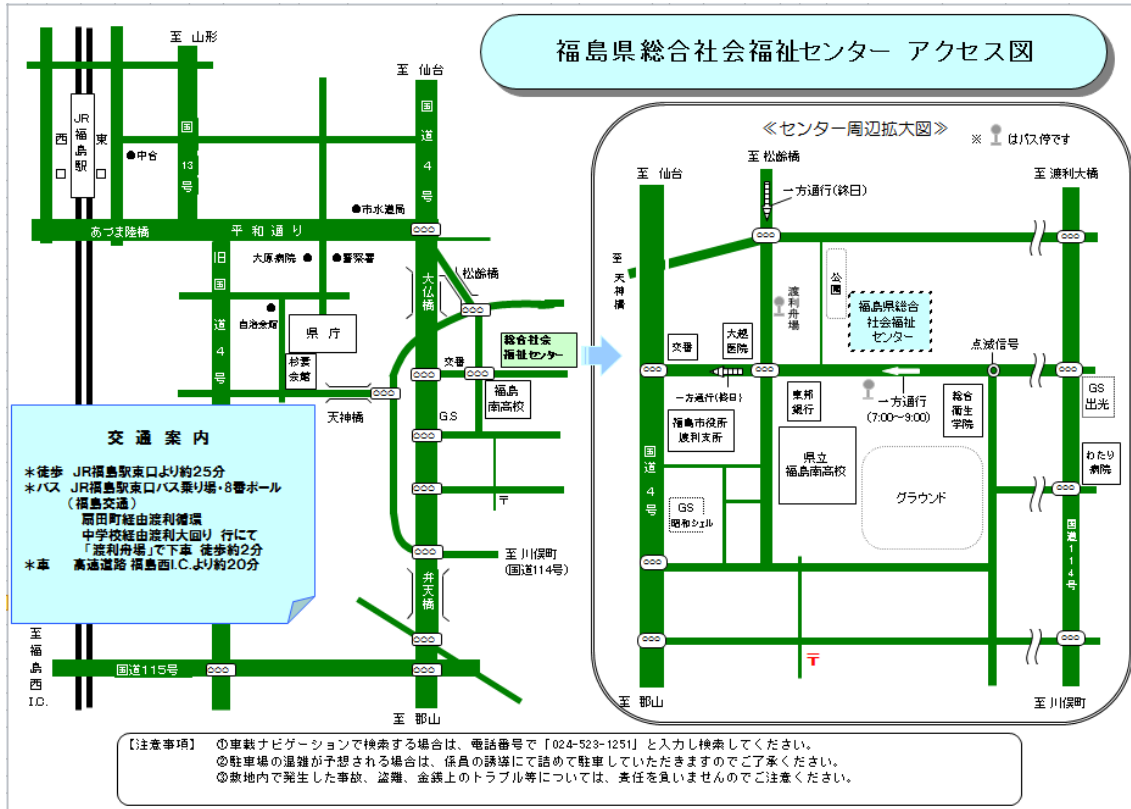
福島県総合社会福祉センター アクセス図

至 山形

JR福島駅

西口

東口

●中合

国道13号

至 仙台

国道4号

●市水道局

あづま陸橋

平和通り

旧国道4号

大原病院 ●

●警察署

●自治会館

県庁

杉妻会館

大仏橋

松齢橋

総合社会福祉センター

交番

福島南高校

天神橋

G.S

〒

至 川俣町（国道114号）

弁天橋

至福島西I.C.

国道115号

至 郡山

交通案内

＊徒歩 JR福島駅東口より約25分
＊バス JR福島駅東口バス乗り場・8番ポール（福島交通）
扇田町経由渡利循環
中学校経由渡利大回り 行にて
「渡利舟場」で下車 徒歩約2分
＊車 高速道路 福島西I.C.より約20分

≪センター周辺拡大図≫

※ はバス停です

至 仙台

至 松齢橋

至 渡利大橋

一方通行（終日）

至天神橋

渡利舟場

公園

福島県総合社会福祉センター

点滅信号

交番

大越医院

一方通行（終日）

東邦銀行

一方通行（7:00～9:00）

総合衛生学院

GS出光

福島市役所渡利支所

県立福島南高校

わたり病院

国道4号

GS 昭和シェル

グラウンド

国道114号

〒

至 郡山

至 川俣町

【注意事項】 ①車載ナビゲーションで検索する場合は、電話番号で「024-523-1251」と入力し検索してください。
②駐車場の混雑が予想される場合は、係員の誘導にて詰めて駐車していただきますのでご了承ください。
③敷地内で発生した事故、盗難、金銭上のトラブル等については、責任を負いませんのでご注意ください。